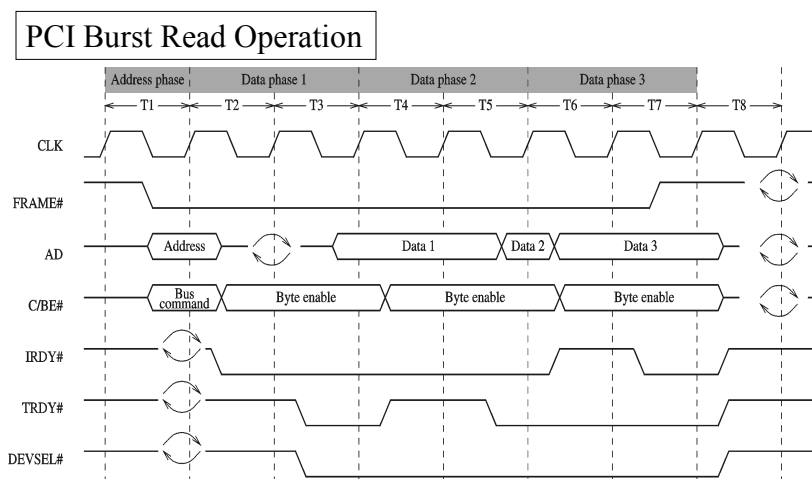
PCI Burst Read Operation

Address phase

Data phase 1

Data phase 2

Data phase 3

T1

T2

T3

T4

T5

T6

T7

T8

CLK

FRAME#

AD

Address

Data 1

Data 2

Data 3

C/BE#

Bus command

Byte enable

Byte enable

Byte enable

IRDY#

TRDY#

DEVSEL#